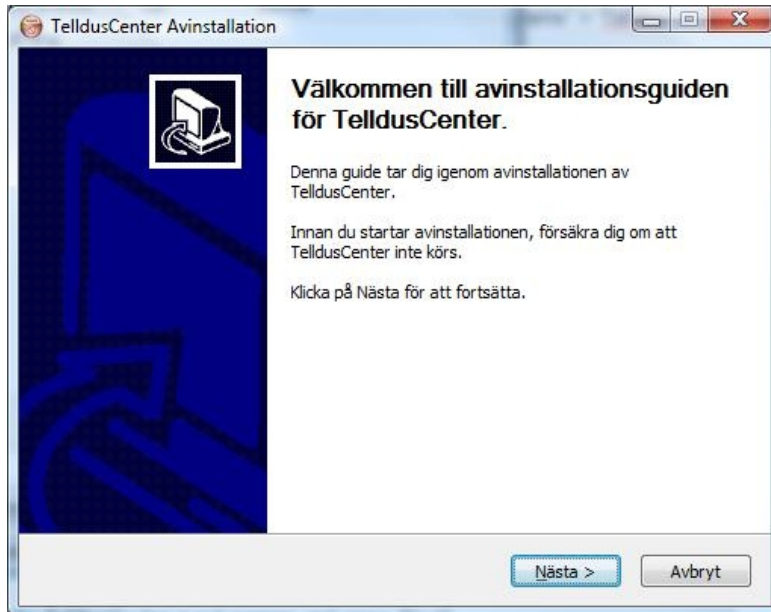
TelldusCenter Avinstallation

Välkommen till avinstallationsguiden för TelldusCenter.

Denna guide tar dig igenom avinstallationen av TelldusCenter.

Innan du startar avinstallationen, försäkra dig om att TelldusCenter inte körs.

Klicka på Nästa för att fortsätta.

Nästa >

Avbryt